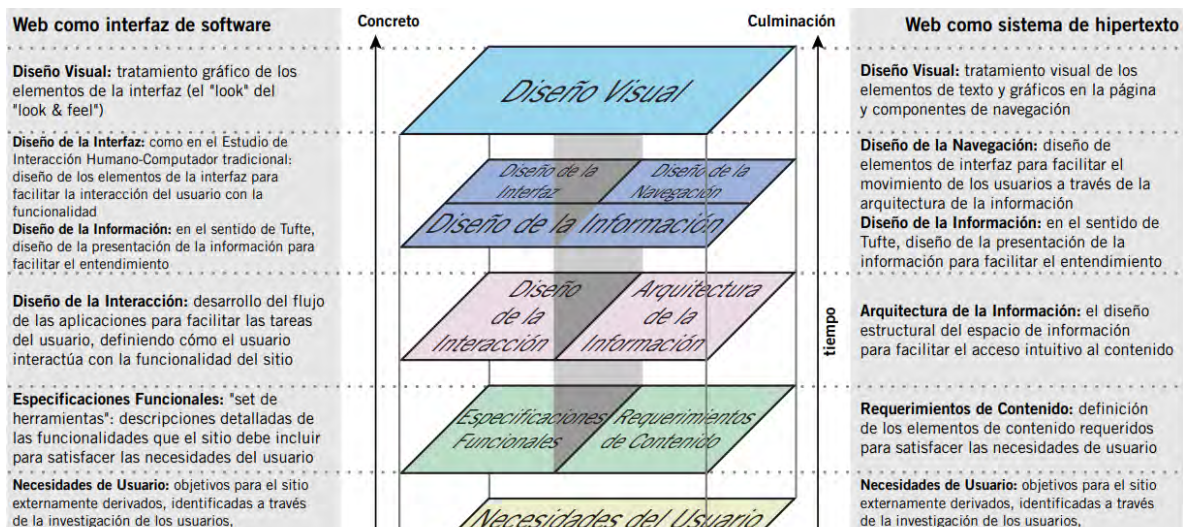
Web como interfaz de software

Diseño Visual: tratamiento gráfico de los elementos de la interfaz (el "look" del "look & feel")

Diseño de la Interfaz: como en el Estudio de Interacción Humano-Computador tradicional: diseño de los elementos de la interfaz para facilitar la interacción del usuario con la funcionalidad

Diseño de la Información: en el sentido de Tufte, diseño de la presentación de la información para facilitar el entendimiento

Diseño de la Interacción: desarrollo del flujo de las aplicaciones para facilitar las tareas del usuario, definiendo cómo el usuario interactúa con la funcionalidad del sitio

Especificaciones Funcionales: "set de herramientas": descripciones detalladas de las funcionalidades que el sitio debe incluir para satisfacer las necesidades del usuario

Necesidades de Usuario: objetivos para el sitio externamente derivados, identificadas a través de la investigación de los usuarios,

Concreto

Culminación

Diseño Visual

Diseño de la Interfaz

Diseño de la Navegación

Diseño de la Información

Diseño de la Interacción

Arquitectura de la Información

Especificaciones Funcionales

Requerimientos de Contenido

Necesidades del Usuario

tiempo

Web como sistema de hipertexto

Diseño Visual: tratamiento visual de los elementos de texto y gráficos en la página y componentes de navegación

Diseño de la Navegación: diseño de elementos de interfaz para facilitar el movimiento de los usuarios a través de la arquitectura de la información

Diseño de la Información: en el sentido de Tufte, diseño de la presentación de la información para facilitar el entendimiento

Arquitectura de la Información: el diseño estructural del espacio de información para facilitar el acceso intuitivo al contenido

Requerimientos de Contenido: definición de los elementos de contenido requeridos para satisfacer las necesidades de usuario

Necesidades de Usuario: objetivos para el sitio externamente derivados, identificadas a través de la investigación de los usuarios,